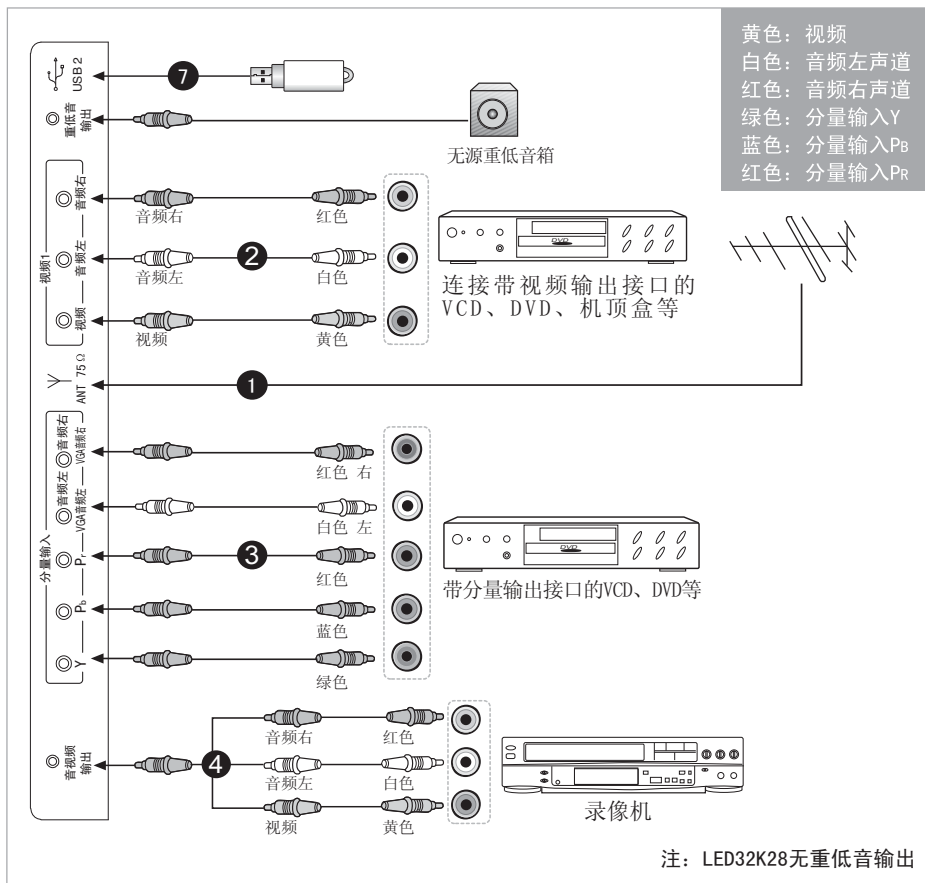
黄色：视频
白色：音频左声道
红色：音频右声道
绿色：分量输入Y
蓝色：分量输入$P_B$
红色：分量输入$P_R$

USB 2
7
重低音输出
无源重低音箱

视频1
音频右
音频左
视频
音频右
红色
2
音频左
白色
视频
黄色
DVD
连接带视频输出接口的VCD、DVD、机顶盒等

ANT 75 Ω
1

分量输入
音频右 VGA音频右
音频左 VGA音频左
$P_r$
$P_b$
Y
红色 右
白色 左
3
红色
蓝色
绿色
DVD
带分量输出接口的VCD、DVD等

音视频输出
4
音频右
红色
音频左
白色
视频
黄色
录像机

注：LED32K28无重低音输出